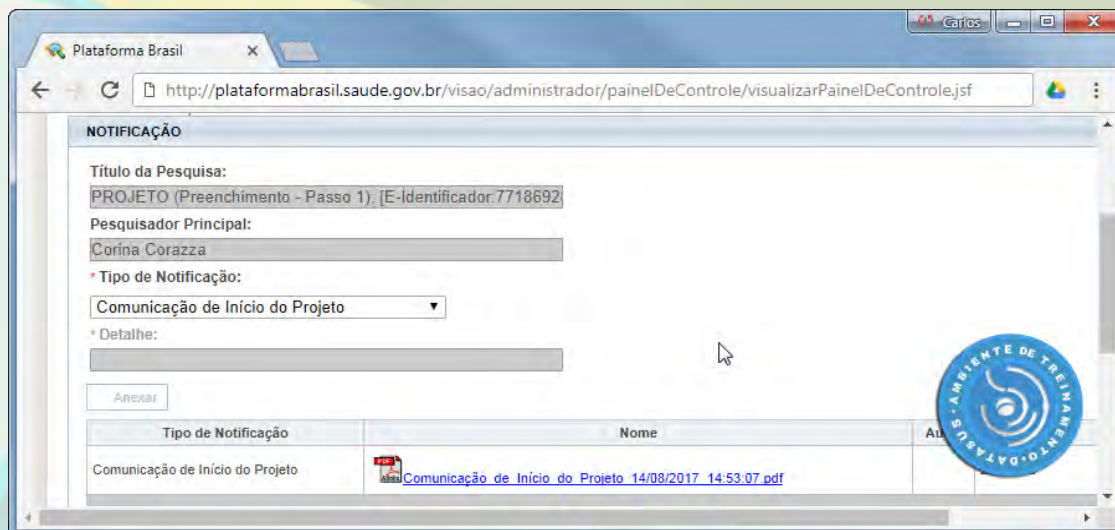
Carlos

Plataforma Brasil

http://plataformabrasil.saude.gov.br/visao/administrador/painelDeControle/visualizarPainelDeControle.jsf

NOTIFICAÇÃO

Título da Pesquisa:

PROJETO (Preenchimento - Passo 1). [E-Identificador:7718692

Pesquisador Principal:

Corina Corazza

* Tipo de Notificação:

Comunicação de Início do Projeto

* Detalhe:

Anexar

| Tipo de Notificação | Nome | A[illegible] |
|---|---|---|
| Comunicação de Início do Projeto | Comunicação_de_Início_do_Projeto_14/08/2017_14:53:07.pdf | |

AMBIENTE DE TREINAMENTO - DATASUS -